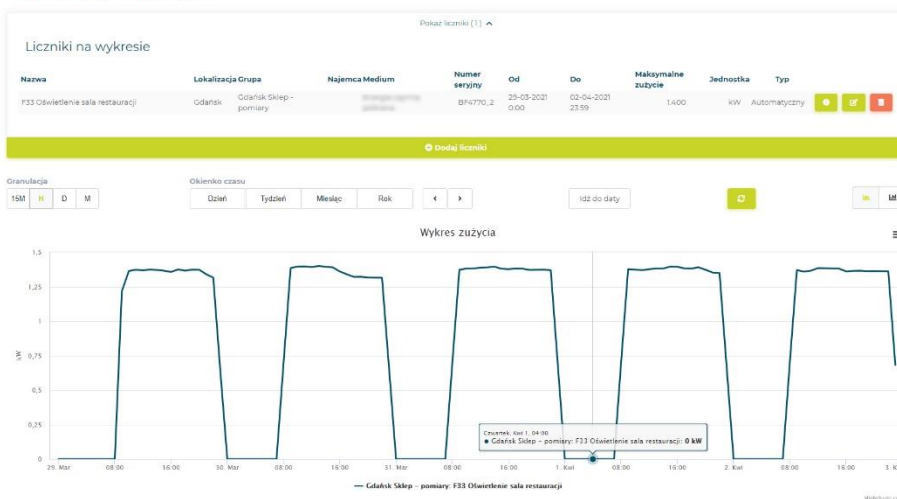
Pokaż liczniki (1)

Liczniki na wykresie

| Nazwa | Lokalizacja | Grupa | Najemca | Medium | Numer seryjny | Od | Do | Maksymalne zużycie | Jednostka | Typ |
|---|---|---|---|---|---|---|---|---|---|---|
| F33 Oświetlenie sala restauracji | Gdańsk | Gdańsk Sklep - pomiary | | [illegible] | BF4770_2 | 29-03-2021 0:00 | 02-04-2021 23:59 | 1,400 | kW | Automatyczny |

Dodaj liczniki

Granulacja
15M H D M

Okienko czasu
Dzień Tydzień Miesiąc Rok

Idź do daty

Wykres zużycia

kW
1,5
1,25
1
0,75
0,5
0,25
0

29. Mar 08:00 16:00 30. Mar 08:00 16:00 31. Mar 08:00 16:00 1. Kwi 08:00 16:00 2. Kwi 08:00 16:00 3. K

Czwartek, Kwi 1, 04:00
● Gdańsk Sklep - pomiary: F33 Oświetlenie sala restauracji: 0 kW

— Gdańsk Sklep - pomiary: F33 Oświetlenie sala restauracji